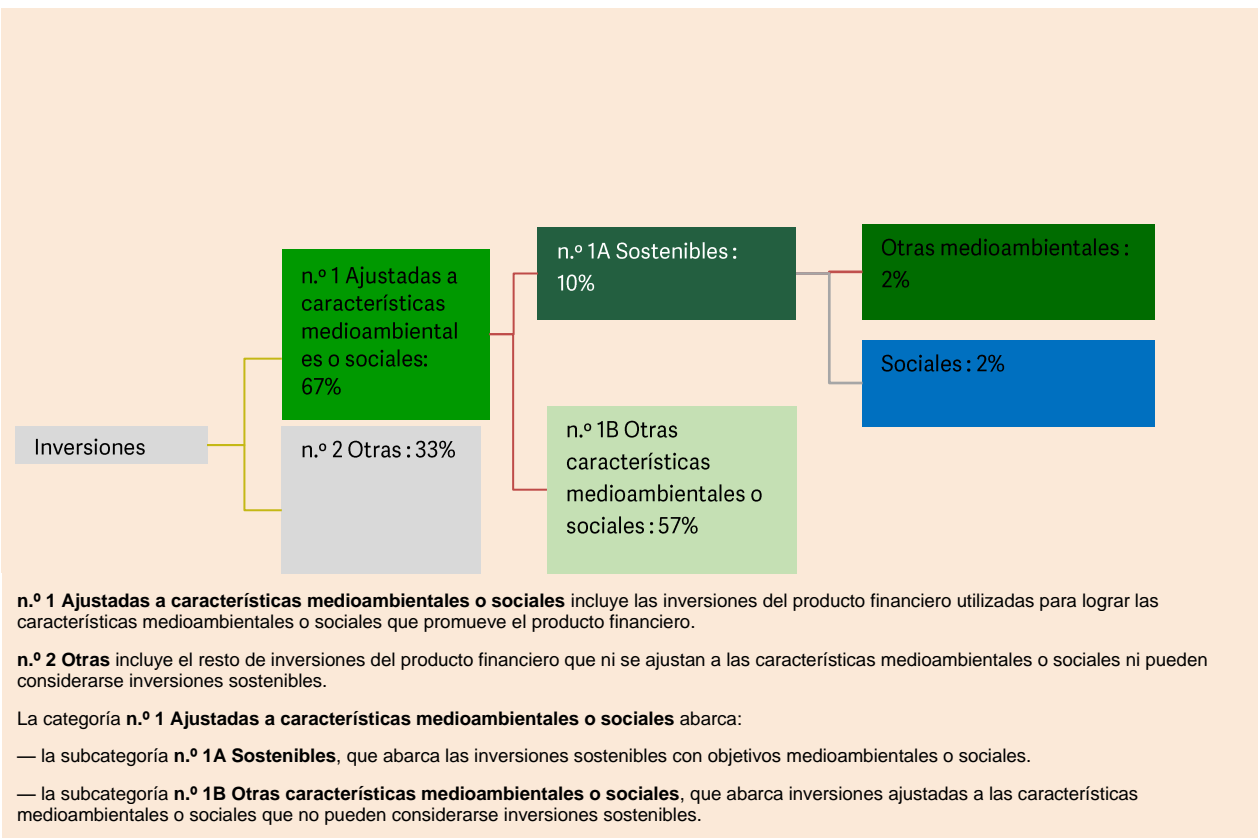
Inversiones

n.º 1 Ajustadas a características medioambientales o sociales: 67%

n.º 2 Otras : 33%

n.º 1A Sostenibles : 10%

n.º 1B Otras características medioambientales o sociales : 57%

Otras medioambientales : 2%

Sociales : 2%

**n.º 1 Ajustadas a características medioambientales o sociales** incluye las inversiones del producto financiero utilizadas para lograr las características medioambientales o sociales que promueve el producto financiero.

**n.º 2 Otras** incluye el resto de inversiones del producto financiero que ni se ajustan a las características medioambientales o sociales ni pueden considerarse inversiones sostenibles.

La categoría **n.º 1 Ajustadas a características medioambientales o sociales** abarca:

— la subcategoría **n.º 1A Sostenibles**, que abarca las inversiones sostenibles con objetivos medioambientales o sociales.

— la subcategoría **n.º 1B Otras características medioambientales o sociales**, que abarca inversiones ajustadas a las características medioambientales o sociales que no pueden considerarse inversiones sostenibles.